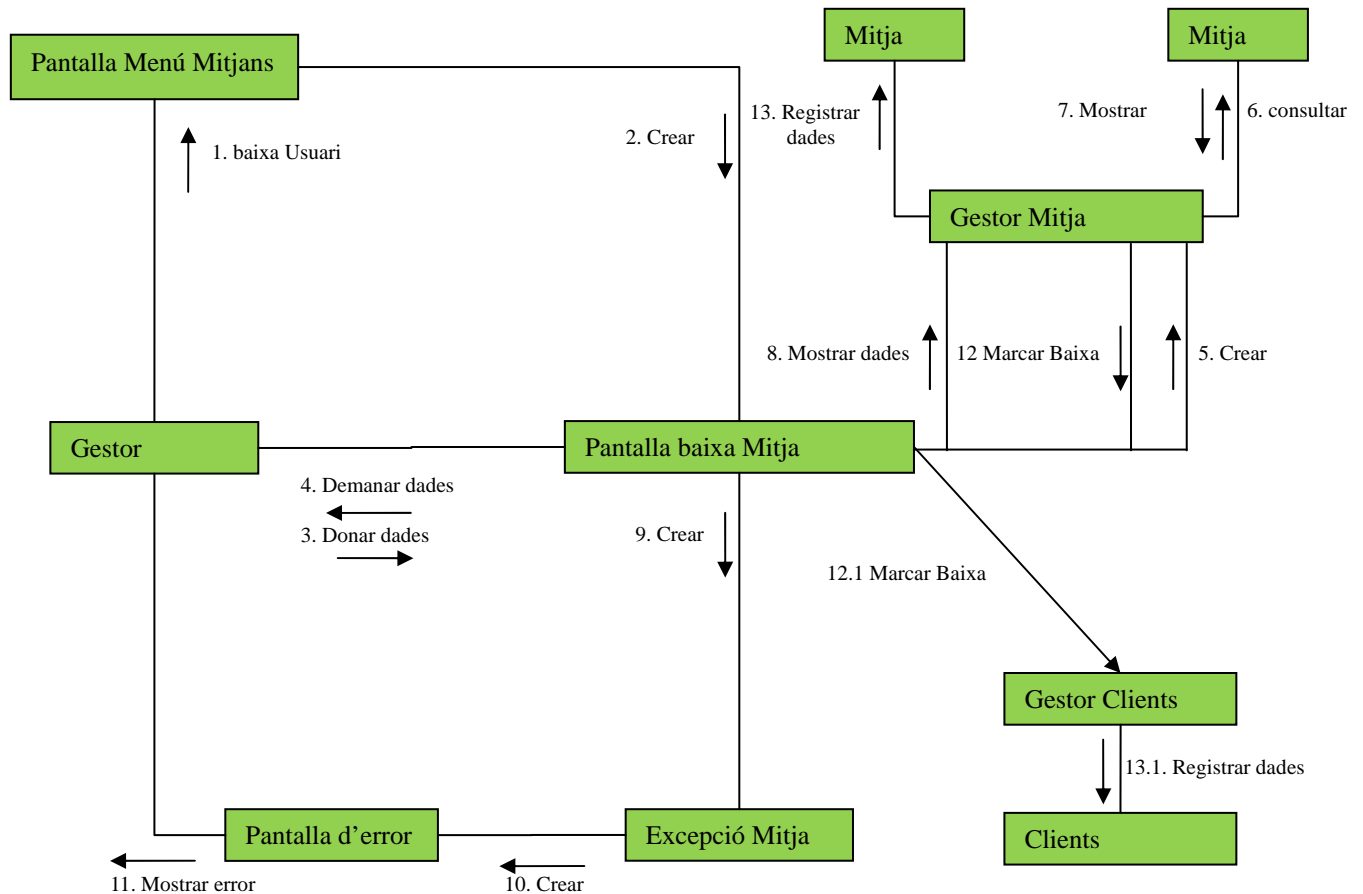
Pantalla Menú Mitjans

1. baixa Usuari

2. Crear

Mitja

13. Registrar dades

Mitja

7. Mostrar

6. consultar

Gestor Mitja

8. Mostrar dades

12 Marcar Baixa

5. Crear

Gestor

Pantalla baixa Mitja

4. Demanar dades

3. Donar dades

9. Crear

12.1 Marcar Baixa

Gestor Clients

13.1. Registrar dades

Clients

Pantalla d'error

Excepció Mitja

11. Mostrar error

10. Crear